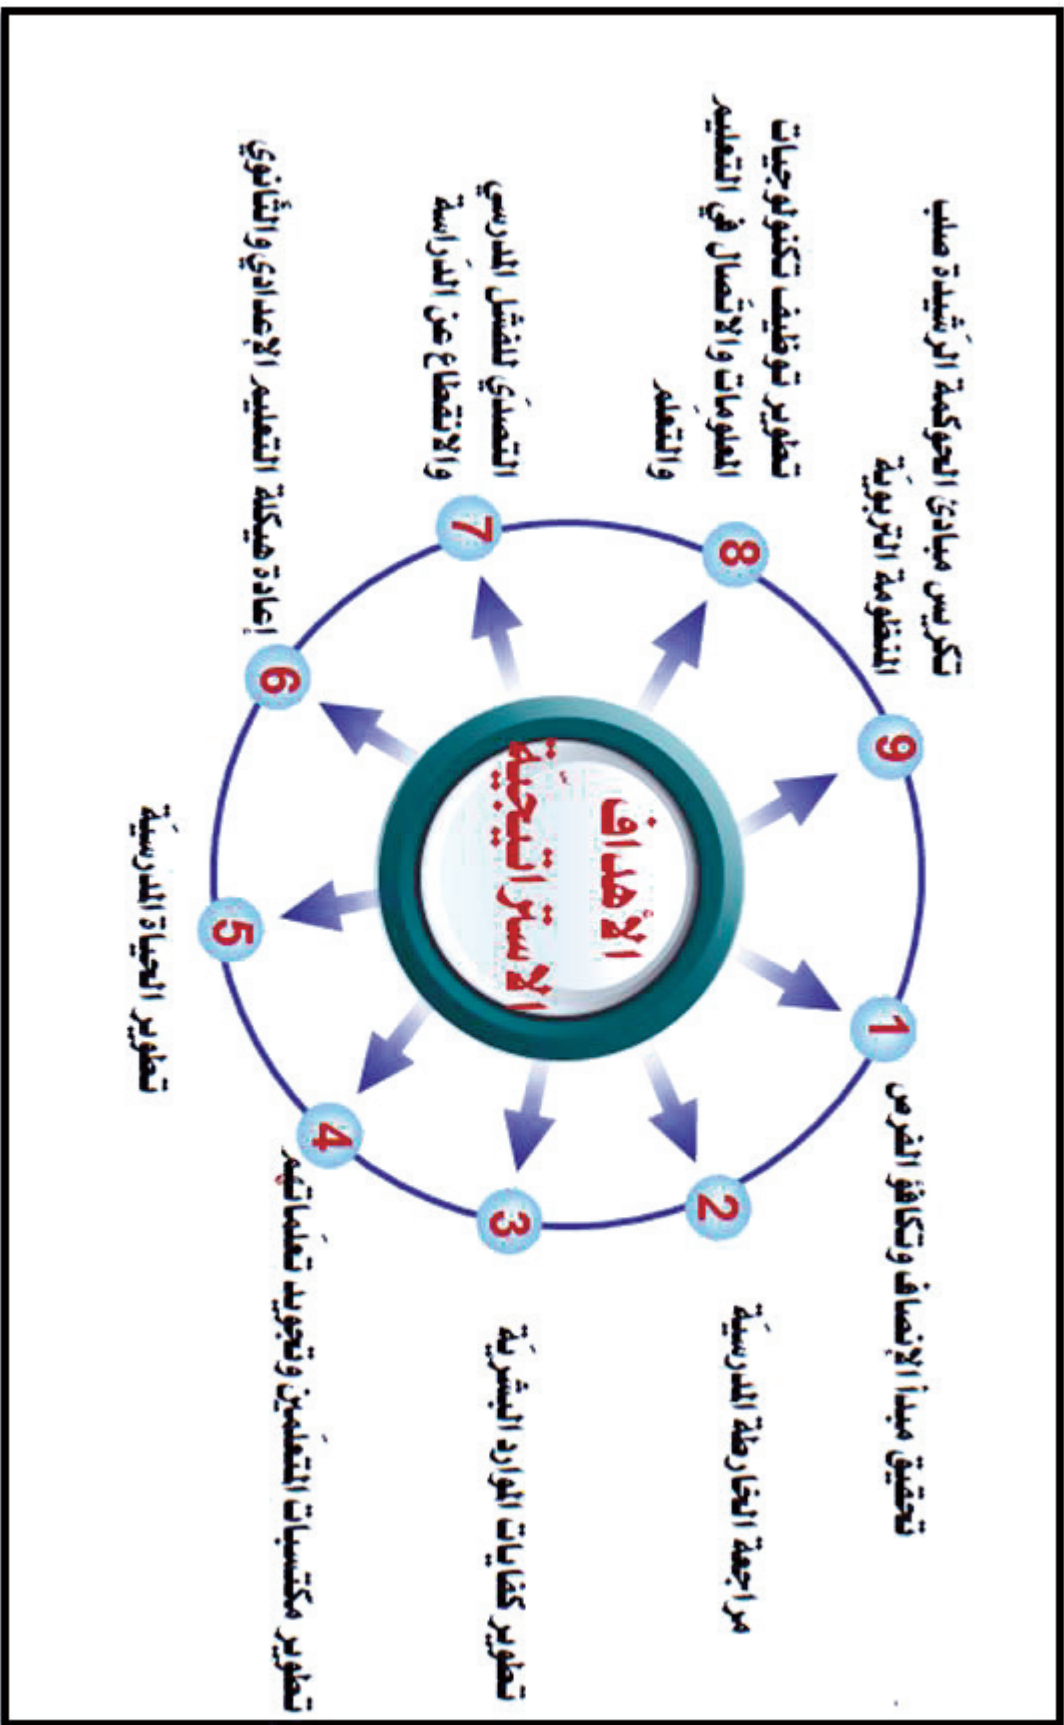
الأهداف
الإستراتيجية

1
تحقيق مبدأ الإنصاف وتكافؤ الفرص

2
مراجعة الخارطة المدرسية

3
تطوير كفايات الموارد البشرية

4
تطوير مكتسبات المتعلمين وتجويد تعلماتهم

5
تطوير الحياة المدرسية

6
إعادة هيكلة التعليم الإعدادي والثانوي

7
التصدي للفشل المدرسي والانقطاع عن الدراسة

8
تطوير توظيف تكنولوجيات المعلومات والاتصال في التعليم والتعلم

9
تكريس مبادئ الحوكمة الرشيدة صلب المنظومة التربوية